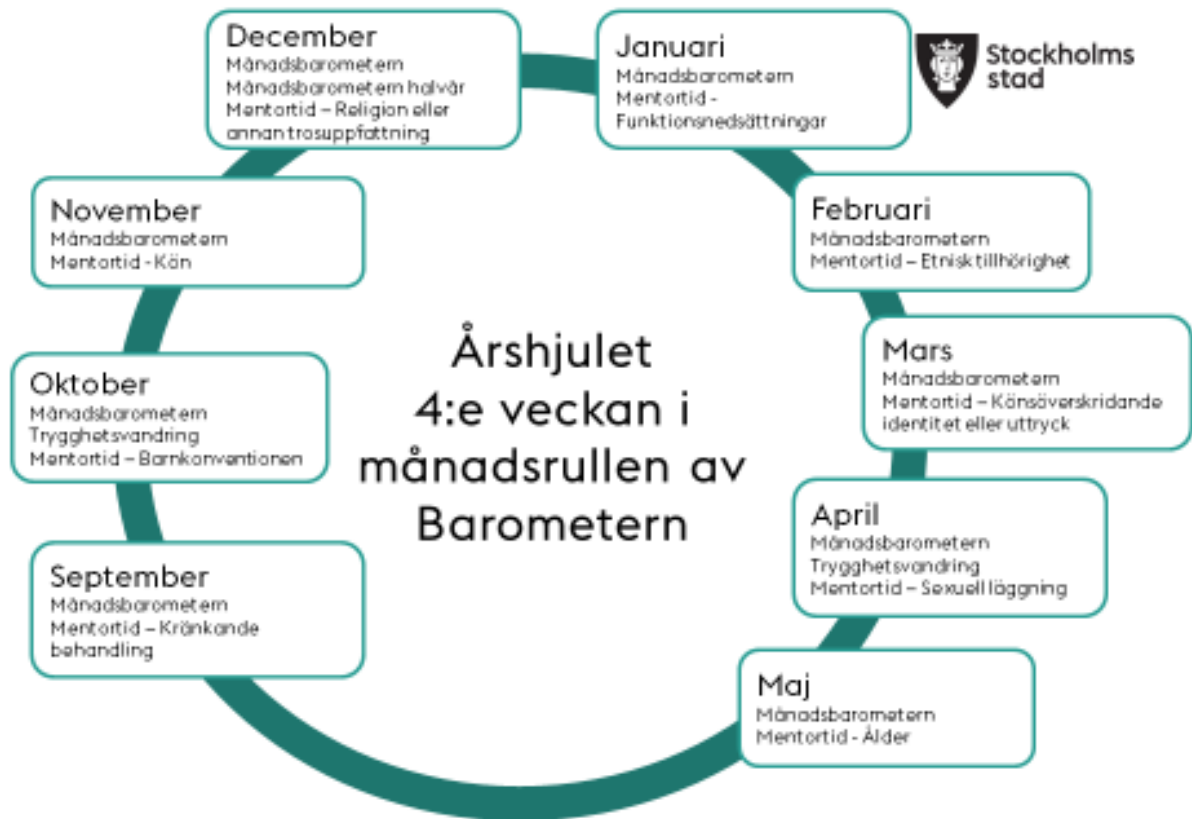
December
Månadsbarometern
Månadsbarometern halvår
Mentortid – Religion eller annan trosuppfattning

Januari
Månadsbarometern
Mentortid - Funktionsnedsättningar

Stockholms stad

November
Månadsbarometern
Mentortid - Kön

Februari
Månadsbarometern
Mentortid – Etnisk tillhörighet

Årshjulet
4:e veckan i månadsrullen av Barometern

Mars
Månadsbarometern
Mentortid – Könsöverskridande identitet eller uttryck

Oktober
Månadsbarometern
Trygghetsvandring
Mentortid – Barnkonventionen

April
Månadsbarometern
Trygghetsvandring
Mentortid – Sexuell läggning

September
Månadsbarometern
Mentortid – Kränkande behandling

Maj
Månadsbarometern
Mentortid - Ålder